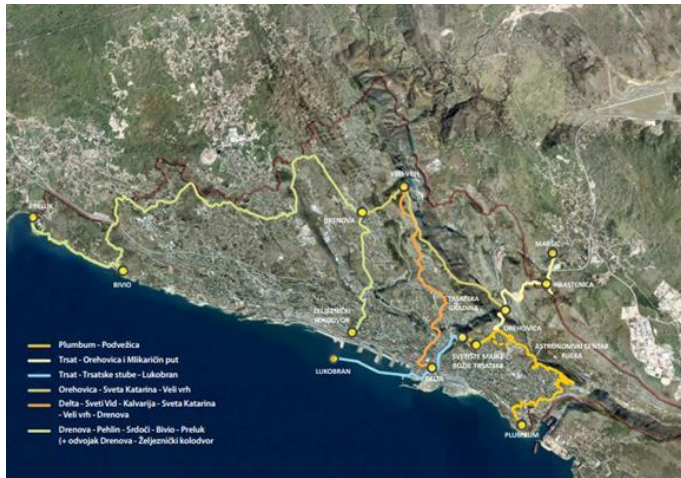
PRELUK
BIVIO
DRENOVA
VELI VRH
ŽELJEZNIČKI KOLODVOR
LUKOBRAN
DELTA
TRSATSKA GRADINA
SVETIŠTE MAJKE BOŽJE TRSATSKE
OREHOVICA
MARČIĆ
HRASTENICA
ASTRONOMSKI CENTAR RIJEKA
PLUMBUM

Plumbum - Podvežica
Trsat - Orehovica i Mlikaričin put
Trsat - Trsatske stube - Lukobran
Orehovica - Sveta Katarina - Veli vrh
Delta - Sveti Vid - Kalvarija - Sveta Katarina - Veli vrh - Drenova
Drenova - Pehlin - Srdoči - Bivio - Preluk (+ odvojak Drenova - Željeznički kolodvor